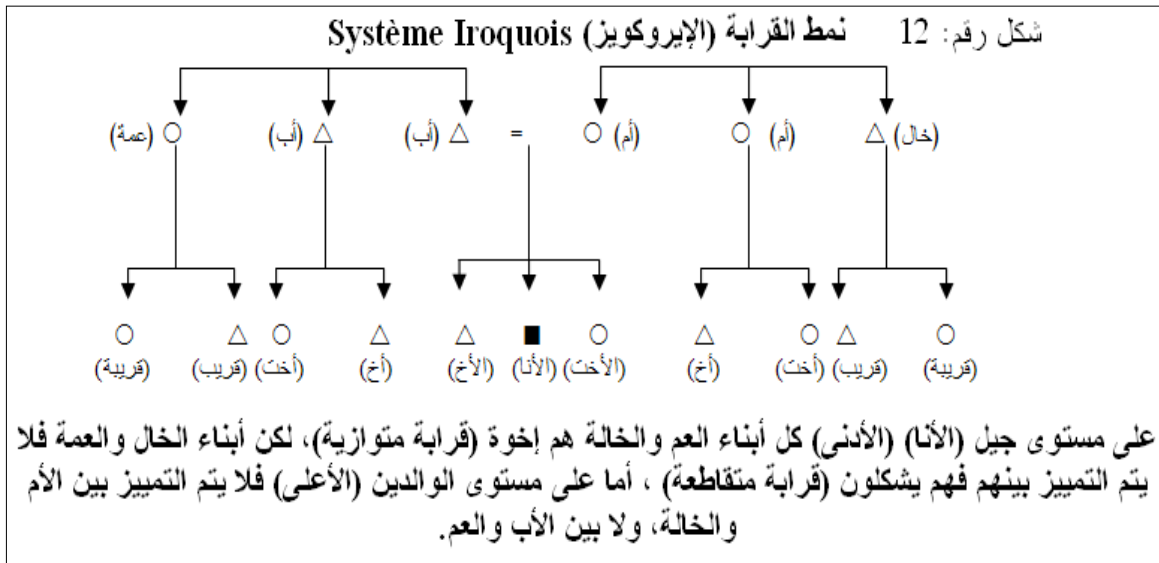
شكل رقم: 12 نمط القرابة (الإيروكويز) Système Iroquois

(خال) △ (أم) ○ (أم) ○ = △ (أب) △ (أب) ○ (عمة)

(قريبة) (قريب) (أخت) (أخ) (الأخت) (الأنا) (الأخ) (أخ) (أخت) (قريب) (قريبة)

على مستوى جيل (الأنا) (الأدنى) كل أبناء العم والخالة هم إخوة (قرابة متوازية)، لكن أبناء الخال والعمة فلا يتم التمييز بينهم فهم يشكلون (قرابة متقاطعة) ، أما على مستوى الوالدين (الأعلى) فلا يتم التمييز بين الأم والخالة، ولا بين الأب والعم.